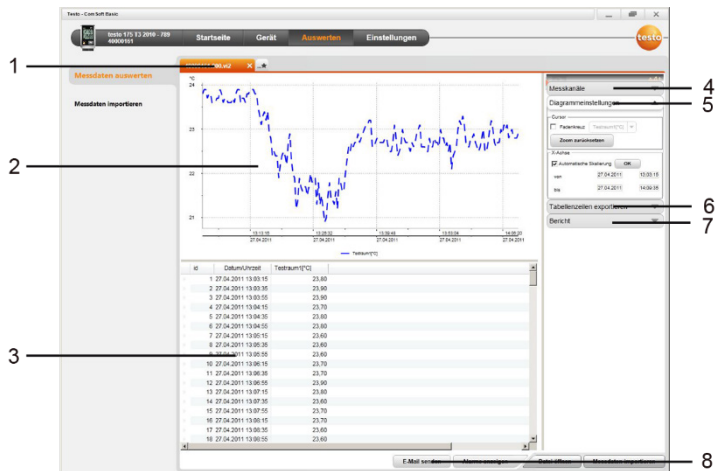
Testo - ComSoft Basic

testo 175 T3 2010 - 789
40000151

Startseite
Gerät
Auswerten
Einstellungen

testo

1

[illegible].vi2

Messdaten auswerten

Messdaten importieren

2

°C
24
23
22
21

13:13:15
27.04.2011
13:29:32
27.04.2011
13:50:48
27.04.2011
13:53:04
27.04.2011
14:06:20
27.04.2011

Testraum1[°C]

Messkanäle
4
Diagrammeinstellungen
5

Cursor
Fadenkreuz
Testraum1[°C]
Zoom zurücksetzen

X-Achse
Automatische Skalierung
OK
von
27.04.2011
13:03:15
bis
27.04.2011
14:09:35

Tabellenzeilen exportieren
6
Bericht
7

3

| Id | Datum/Uhrzeit | Testraum1[°C] |
|---|---|---|
| 1 | 27.04.2011 13:03:15 | 23,80 |
| 2 | 27.04.2011 13:03:35 | 23,90 |
| 3 | 27.04.2011 13:03:55 | 23,90 |
| 4 | 27.04.2011 13:04:15 | 23,70 |
| 5 | 27.04.2011 13:04:35 | 23,60 |
| 6 | 27.04.2011 13:04:55 | 23,60 |
| 7 | 27.04.2011 13:05:15 | 23,60 |
| 8 | 27.04.2011 13:05:35 | 23,60 |
| 9 | 27.04.2011 13:05:55 | 23,60 |
| 10 | 27.04.2011 13:06:15 | 23,70 |
| 11 | 27.04.2011 13:06:35 | 23,70 |
| 12 | 27.04.2011 13:06:55 | 23,70 |
| 13 | 27.04.2011 13:07:15 | 23,80 |
| 14 | 27.04.2011 13:07:35 | 23,60 |
| 15 | 27.04.2011 13:07:55 | 23,60 |
| 16 | 27.04.2011 13:08:15 | 23,70 |
| 17 | 27.04.2011 13:08:35 | 23,60 |
| 18 | 27.04.2011 13:08:55 | 23,60 |

E-Mail senden
Alarme anzeigen
Datei öffnen
Messdaten importieren
8